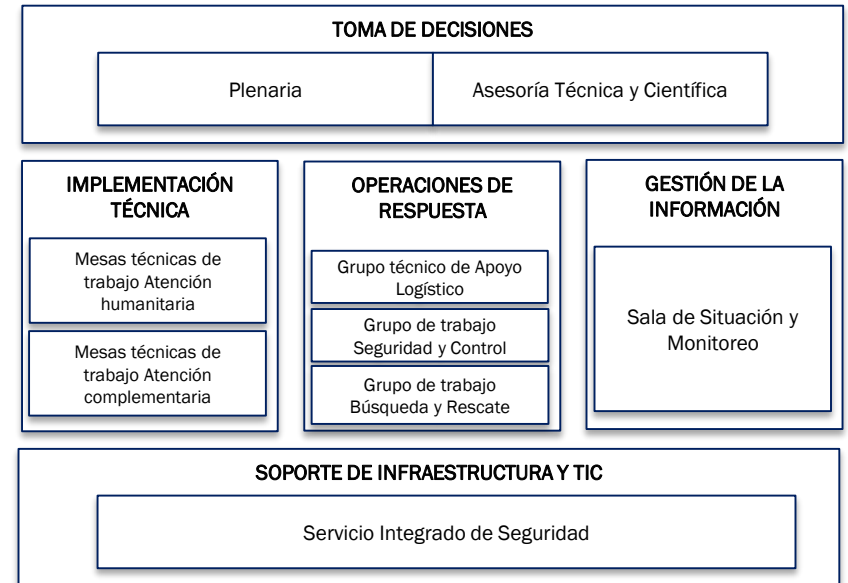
TOMA DE DECISIONES

Plenaria

Asesoría Técnica y Científica

IMPLEMENTACIÓN TÉCNICA

Mesas técnicas de trabajo Atención humanitaria

Mesas técnicas de trabajo Atención complementaria

OPERACIONES DE RESPUESTA

Grupo técnico de Apoyo Logístico

Grupo de trabajo Seguridad y Control

Grupo de trabajo Búsqueda y Rescate

GESTIÓN DE LA INFORMACIÓN

Sala de Situación y Monitoreo

SOPORTE DE INFRAESTRUCTURA Y TIC

Servicio Integrado de Seguridad